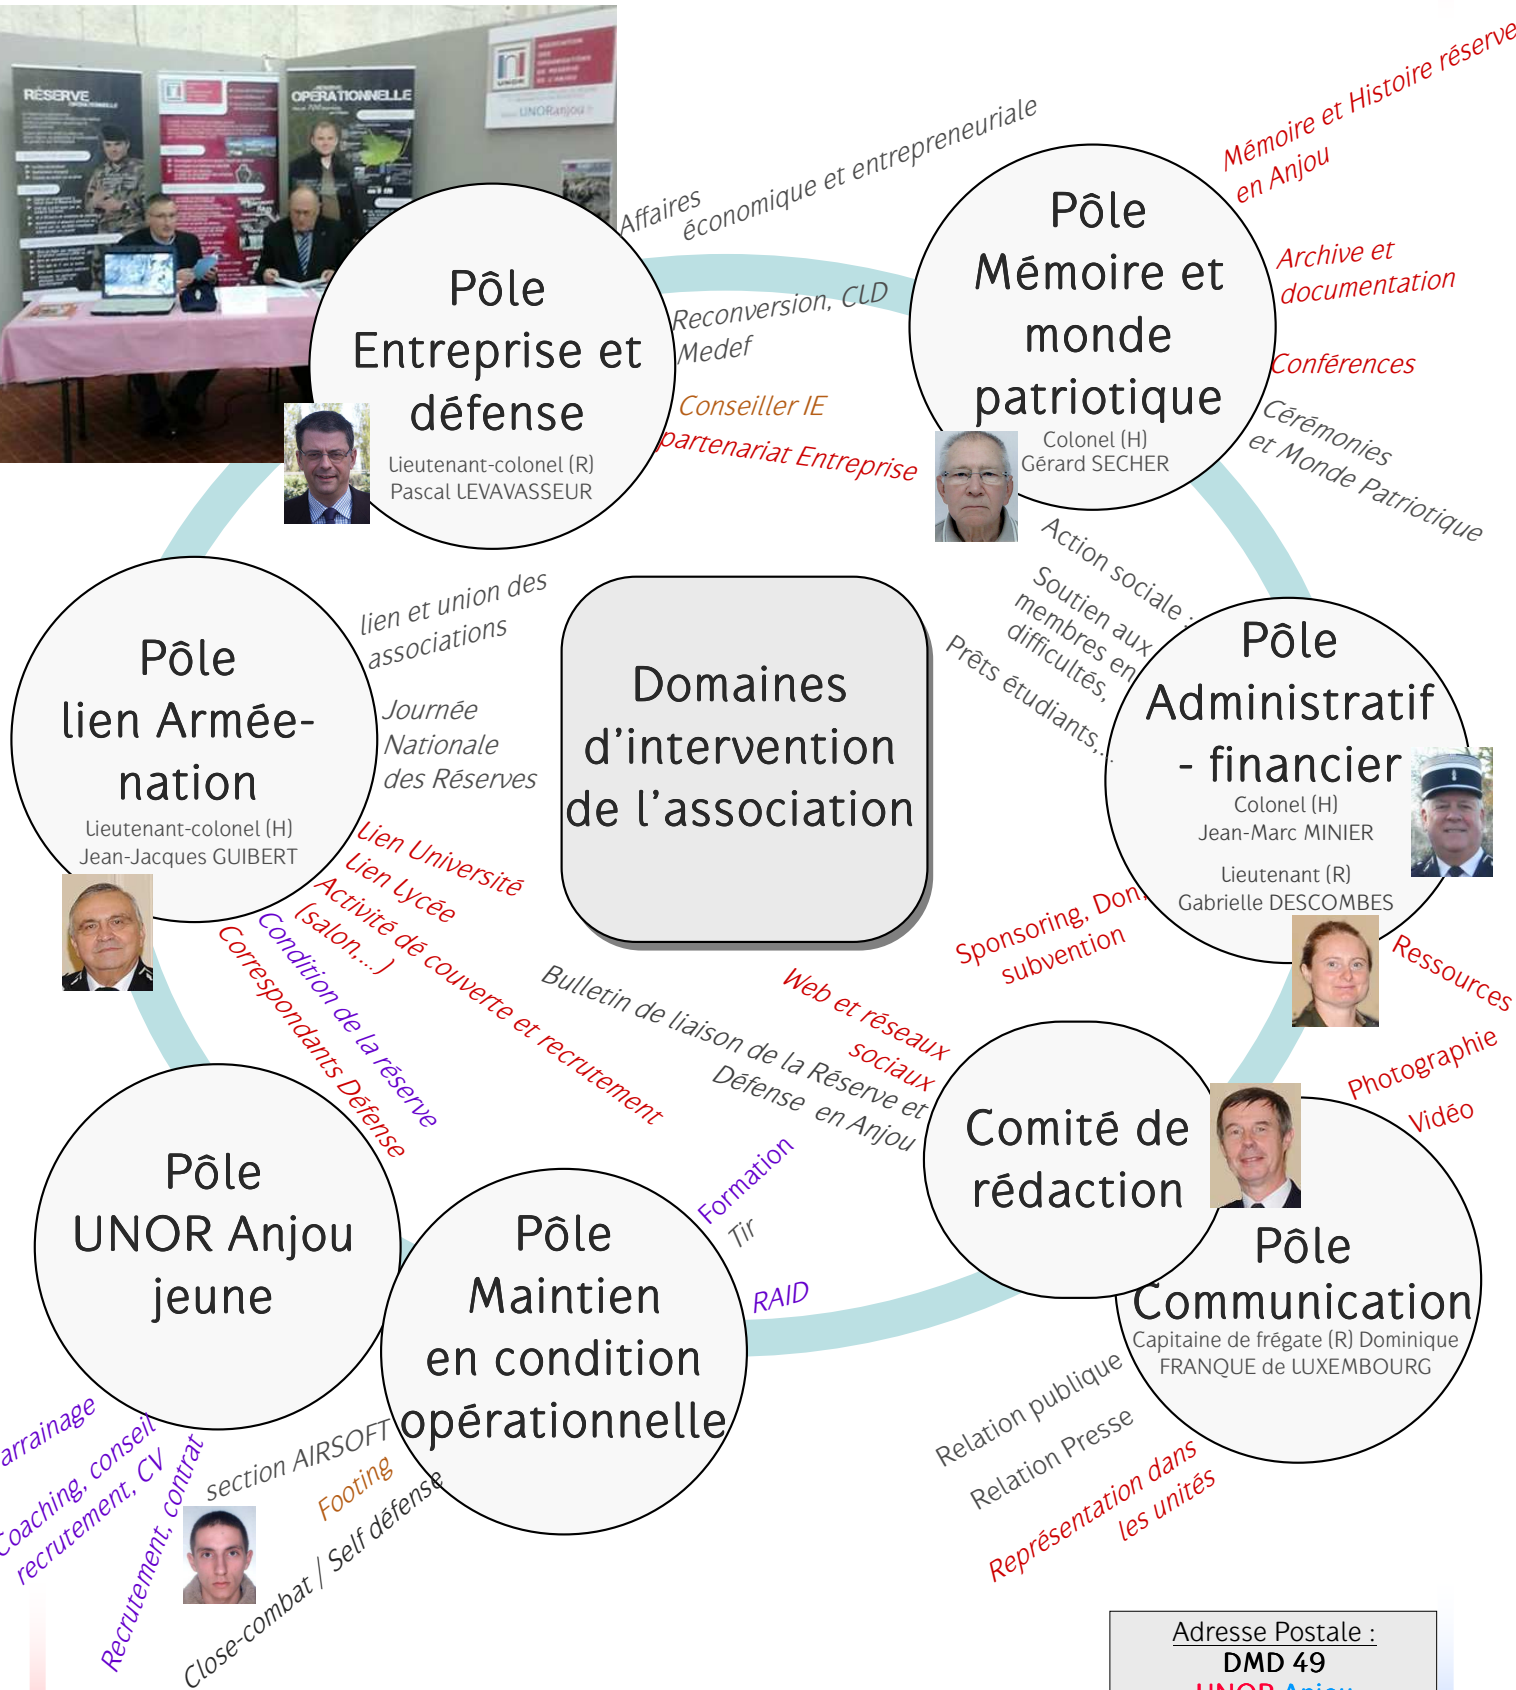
RÉSERVE

OPÉRATIONNELLE

UNORAnjou

Pôle Entreprise et défense
Lieutenant-colonel (R) Pascal LEVAVASSEUR

Affaires économique et entrepreneuriale

Reconversion, CLD Medef

Conseiller IE

partenariat Entreprise

Pôle Mémoire et monde patriotique
Colonel (H) Gérard SECHER

Mémoire et Histoire réserve en Anjou

Archive et documentation

Conférences

Cérémonies et Monde Patriotique

Action sociale

Soutien aux membres en difficultés,

Prêts étudiants,

Pôle Administratif - financier
Colonel (H) Jean-Marc MINIER
Lieutenant (R) Gabrielle DESCOMBES

Sponsoring, Don, subvention

Ressources

Domaines d'intervention de l'association

Pôle lien Armée-nation
Lieutenant-colonel (H) Jean-Jacques GUIBERT

lien et union des associations

Journée Nationale des Réserves

Lien Université

Lien Lycée

Activité de couverte et recrutement (salon,...)

Condition de la réserve

Correspondants Défense

Bulletin de liaison de la Réserve et Défense en Anjou

Web et réseaux sociaux

Comité de rédaction

Photographie

Vidéo

Pôle Communication
Capitaine de frégate (R) Dominique FRANQUE de LUXEMBOURG

Relation publique

Relation Presse

Représentation dans les unités

Pôle UNOR Anjou jeune

arrainage

Coaching, conseil recrutement, CV

Recrutement, contrat

section AIRSOFT

Footing

Close-combat / Self défense

Pôle Maintien en condition opérationnelle

Formation

Tir

RAID

Adresse Postale :
DMD 49
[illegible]